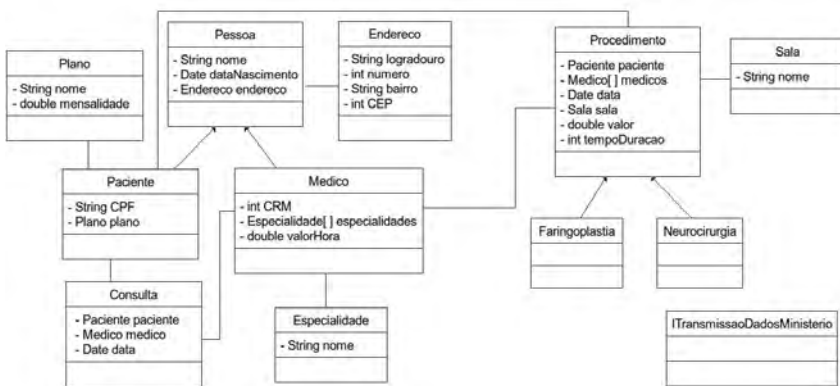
Plano
- String nome
- double mensalidade

Pessoa
- String nome
- Date dataNascimento
- Endereco endereco

Endereco
- String logradouro
- int numero
- String bairro
- int CEP

Procedimento
- Paciente paciente
- Medico[ ] medicos
- Date data
- Sala sala
- double valor
- int tempoDuracao

Sala
- String nome

Paciente
- String CPF
- Plano plano

Medico
- int CRM
- Especialidade[ ] especialidades
- double valorHora

Faringoplastia

Neurocirurgia

Consulta
- Paciente paciente
- Medico medico
- Date data

Especialidade
- String nome

ITransmissaoDadosMinisterio